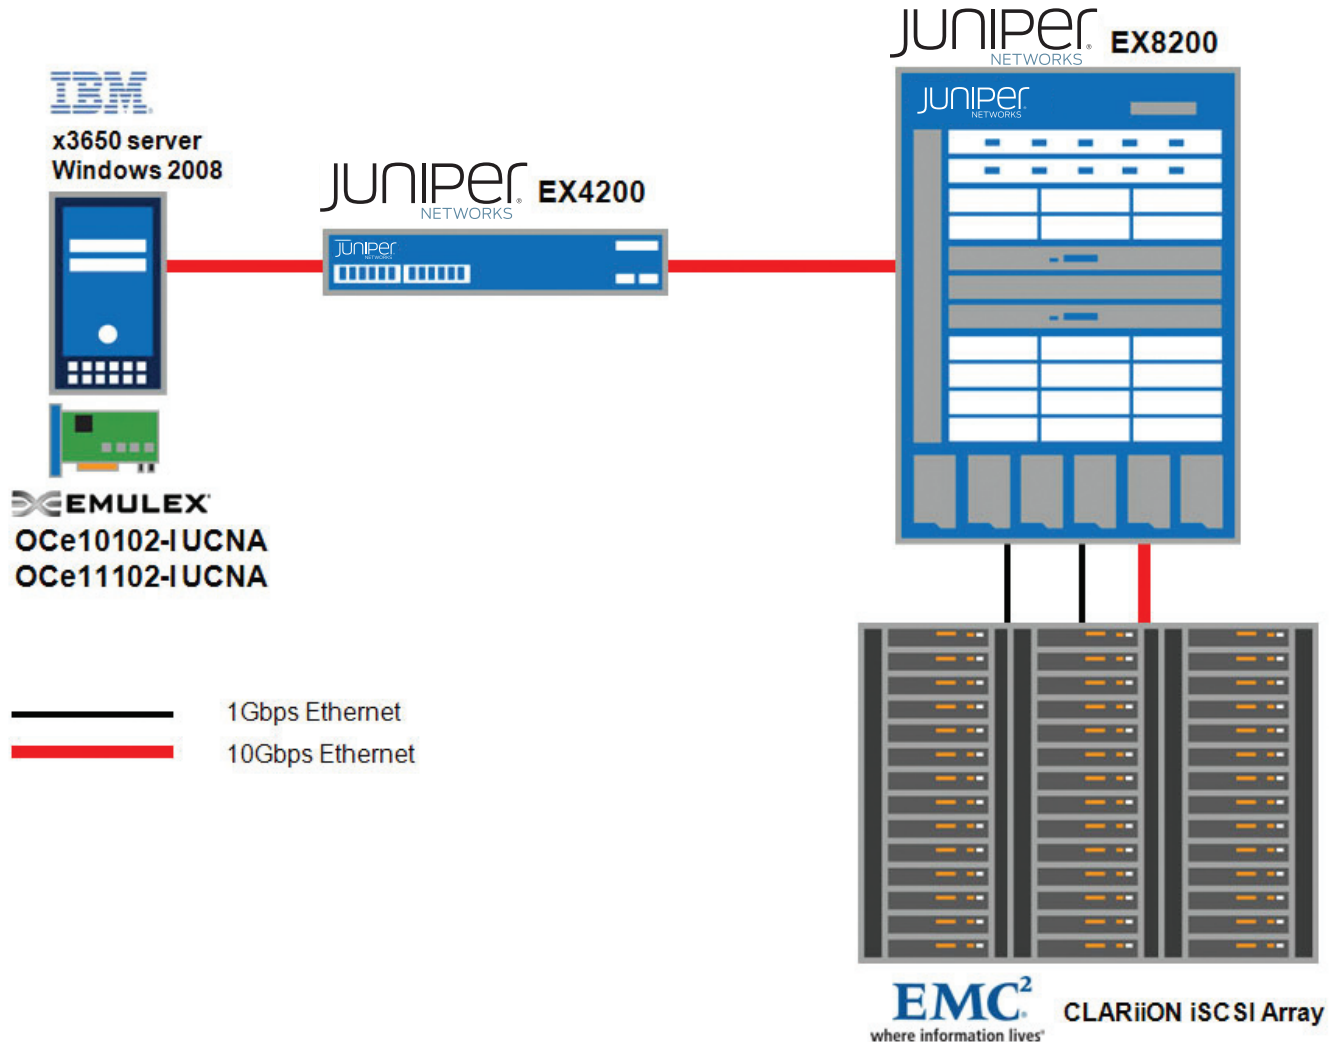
JUNIPer NETWORKS EX8200

JUNIPer NETWORKS

IBM

x3650 server
Windows 2008

JUNIPer NETWORKS EX4200

JUNIPer NETWORKS

EMULEX
OCe10102-I UCNA
OCe11102-I UCNA

1Gbps Ethernet
10Gbps Ethernet

EMC$^2$
where information lives

CLARiiON iSCSI Array